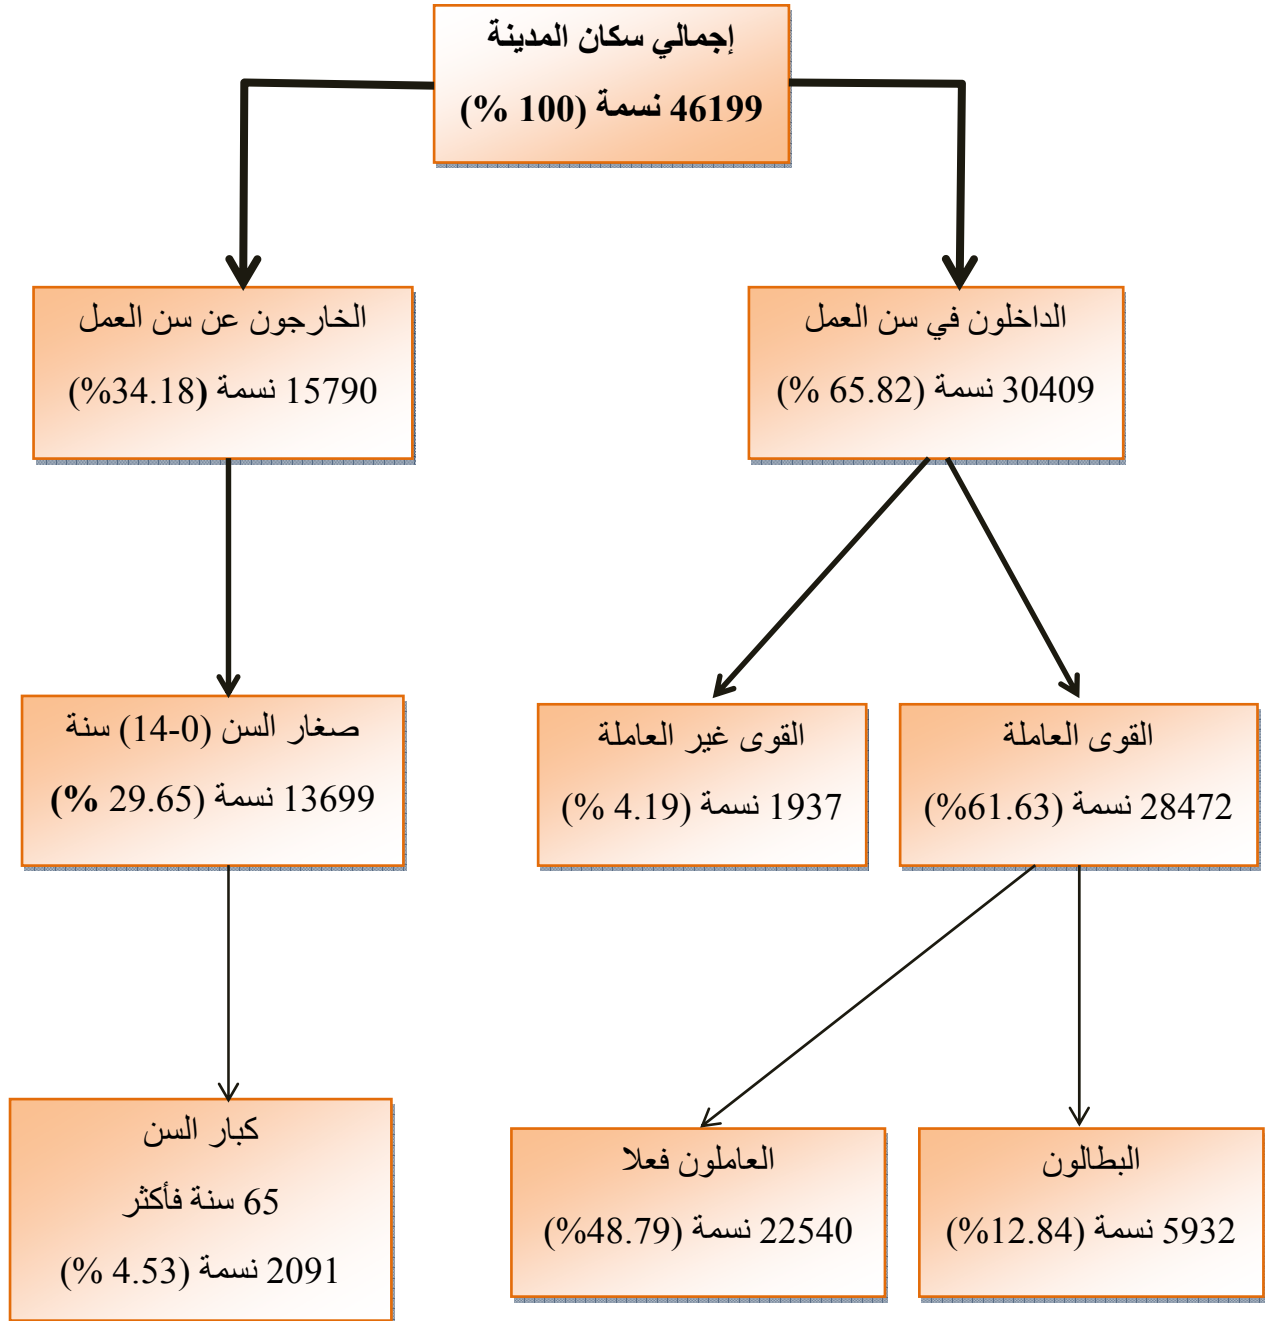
إجمالي سكان المدينة

46199 نسمة (100 %)

الداخلون في سن العمل

30409 نسمة (65.82 %)

الخارجون عن سن العمل

15790 نسمة (34.18%)

القوى العاملة

28472 نسمة (61.63%)

القوى غير العاملة

1937 نسمة (4.19 %)

صغار السن (0-14) سنة

13699 نسمة (29.65 %)

البطالون

5932 نسمة (12.84%)

العاملون فعلا

22540 نسمة (48.79%)

كبار السن

65 سنة فأكثر

2091 نسمة (4.53 %)